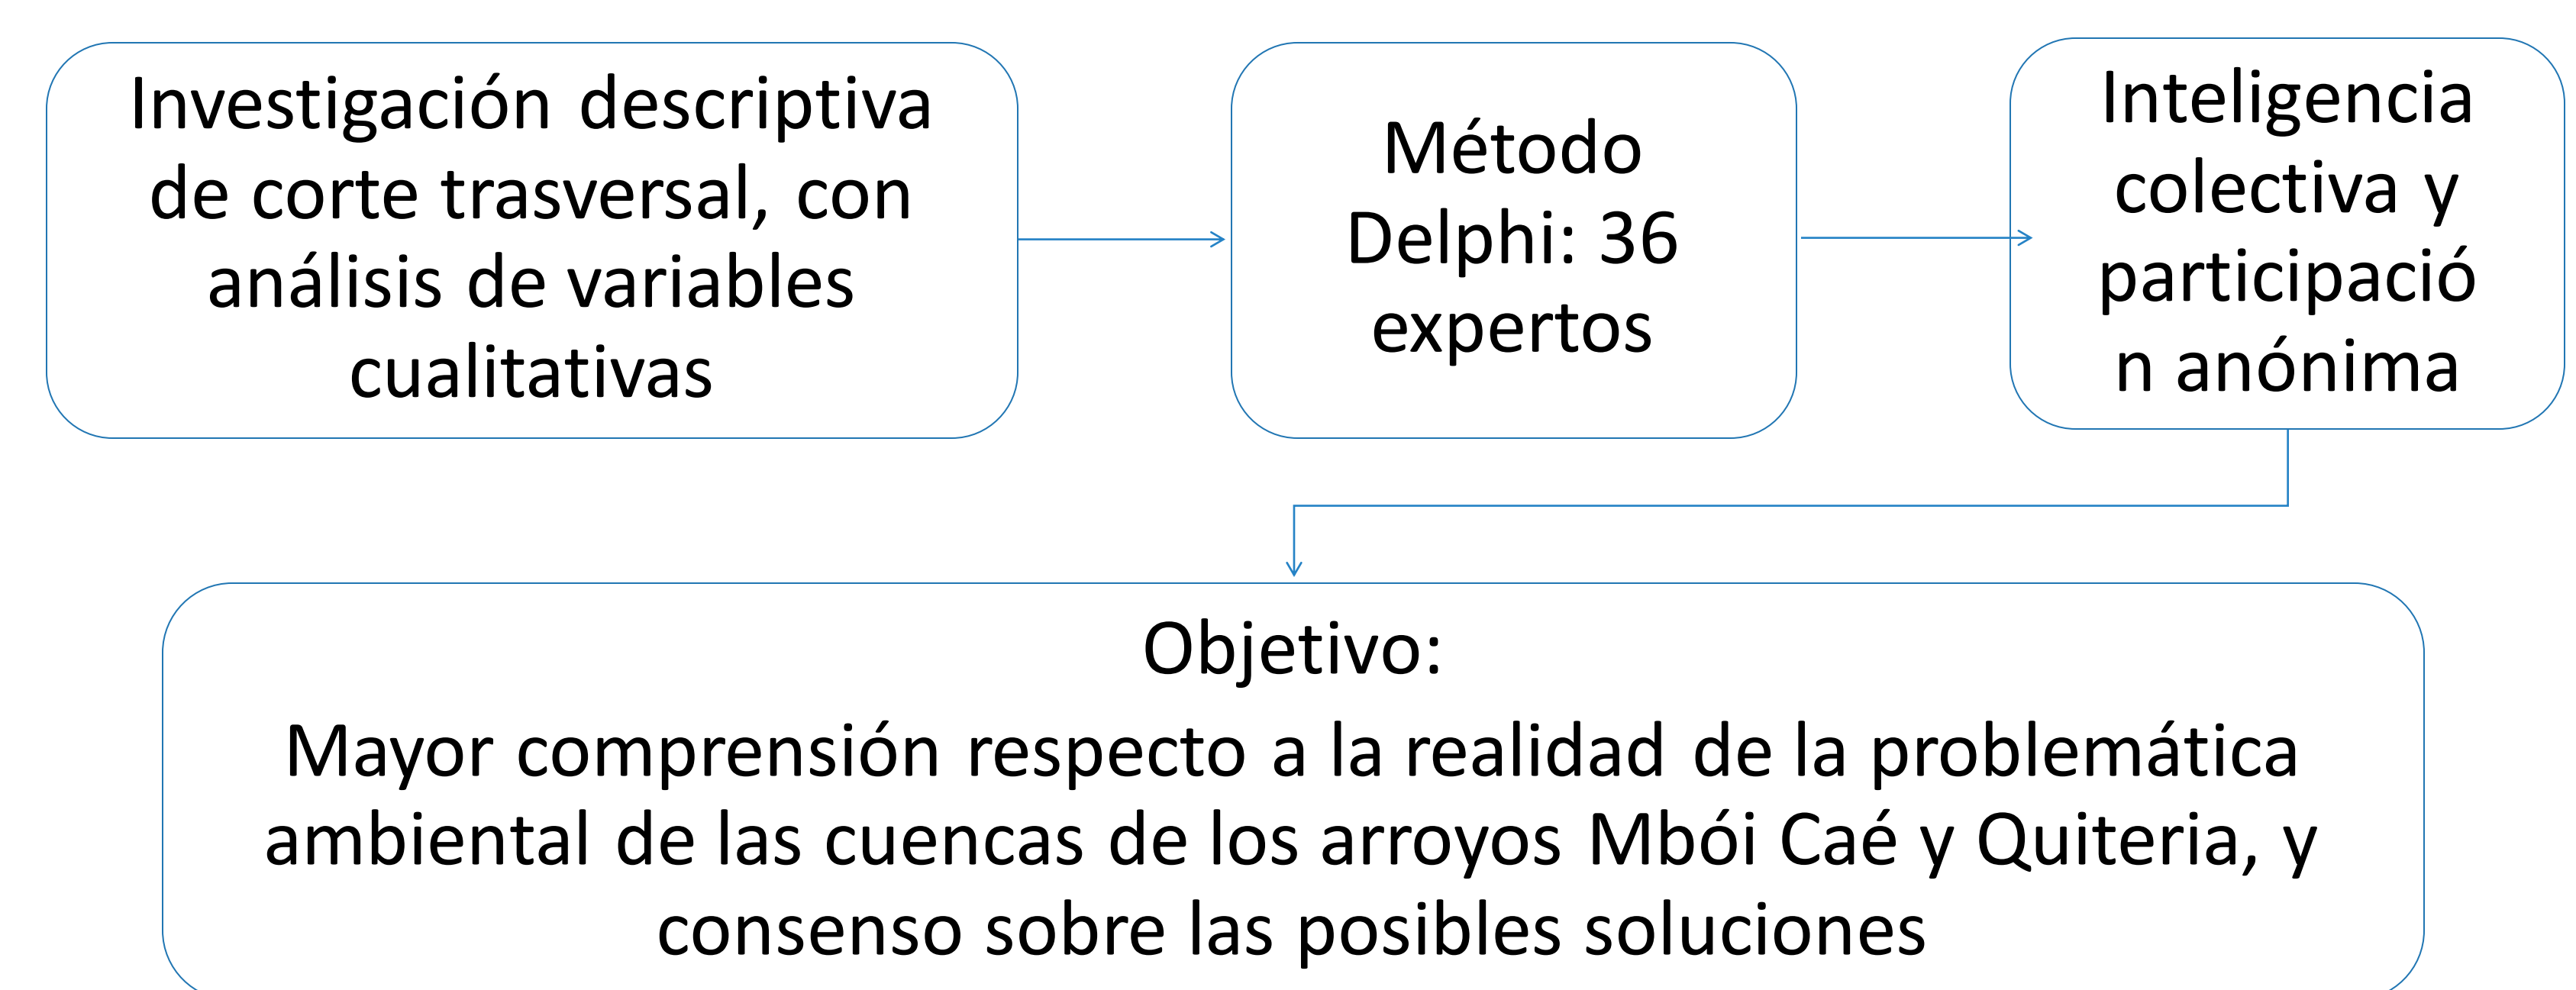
Investigación descriptiva de corte trasversal, con análisis de variables cualitativas

Método Delphi: 36 expertos

Inteligencia colectiva y participació n anónima

Objetivo:
Mayor comprensión respecto a la realidad de la problemática ambiental de las cuencas de los arroyos Mbói Caé y Quiteria, y consenso sobre las posibles soluciones